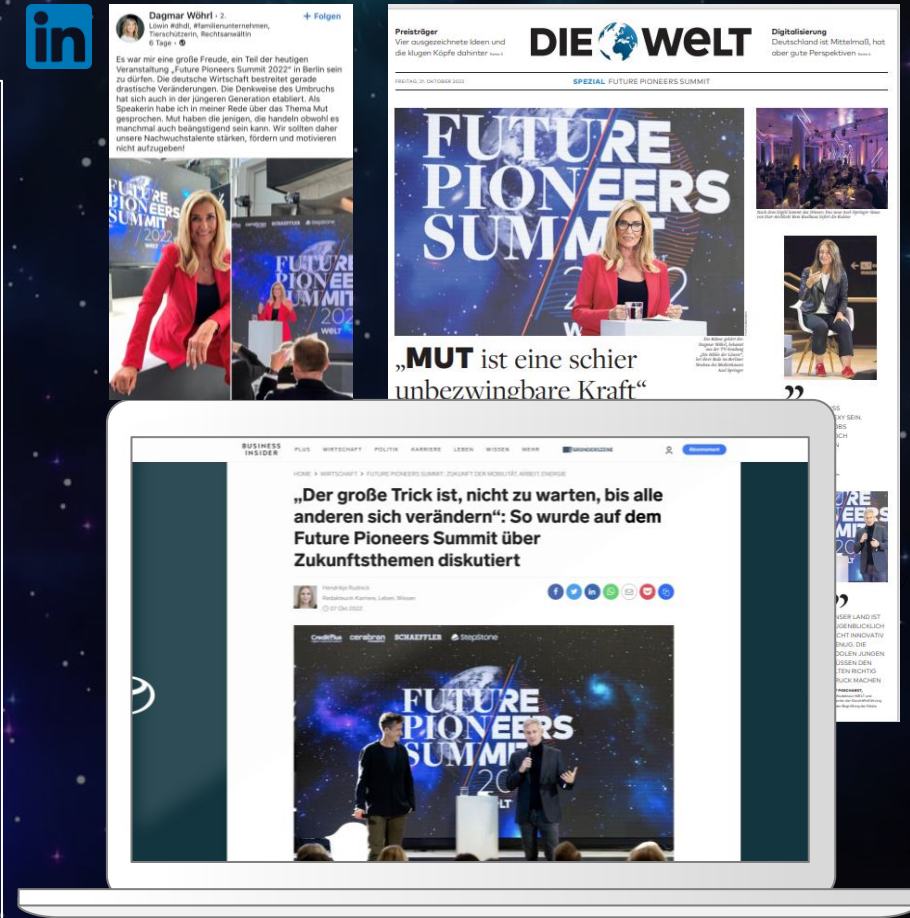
in

Dagmar Wöhrl • 2.
Löwin #dhdl, #familienunternehmen, Tierschützerin, Rechtsanwältin
6 Tage •
+ Folgen

Es war mir eine große Freude, ein Teil der heutigen Veranstaltung „Future Pioneers Summit 2022" in Berlin sein zu dürfen. Die deutsche Wirtschaft bestreitet gerade drastische Veränderungen. Die Denkweise des Umbruchs hat sich auch in der jüngeren Generation etabliert. Als Speakerin habe ich in meiner Rede über das Thema Mut gesprochen. Mut haben die jenigen, die handeln obwohl es manchmal auch beängstigend sein kann. Wir sollten daher unsere Nachwuchstalente stärken, fördern und motivieren nicht aufzugeben!

FUTURE PIONEERS SUMMIT 2022
SCHAEFFLER
StepStone
WELT

Preisträger
Vier ausgezeichnete Ideen und die klugen Köpfe dahinter

DIE WELT

Digitalisierung
Deutschland ist Mittelmaß, hat aber gute Perspektiven

FREITAG, 21. OKTOBER 2022
SPEZIAL FUTURE PIONEERS SUMMIT

FUTURE PIONEERS SUMMIT 2022

„MUT ist eine schier unbezwingbare Kraft"

”

BUSINESS INSIDER
PLUS WIRTSCHAFT POLITIK KARRIERE LEBEN WISSEN MEHR GRÜNDERSZENE
Abonnement

HOME > WIRTSCHAFT > FUTURE PIONEERS SUMMIT: ZUKUNFT DER MOBILITÄT, ARBEIT, ENERGIE

„Der große Trick ist, nicht zu warten, bis alle anderen sich verändern": So wurde auf dem Future Pioneers Summit über Zukunftsthemen diskutiert

Hendrikje Rudnick
Redakteurin Karriere, Leben, Wissen
07 Okt 2022

CreditPlus cerebran SCHAEFFLER StepStone

FUTURE PIONEERS SUMMIT 2022
WELT

”
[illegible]